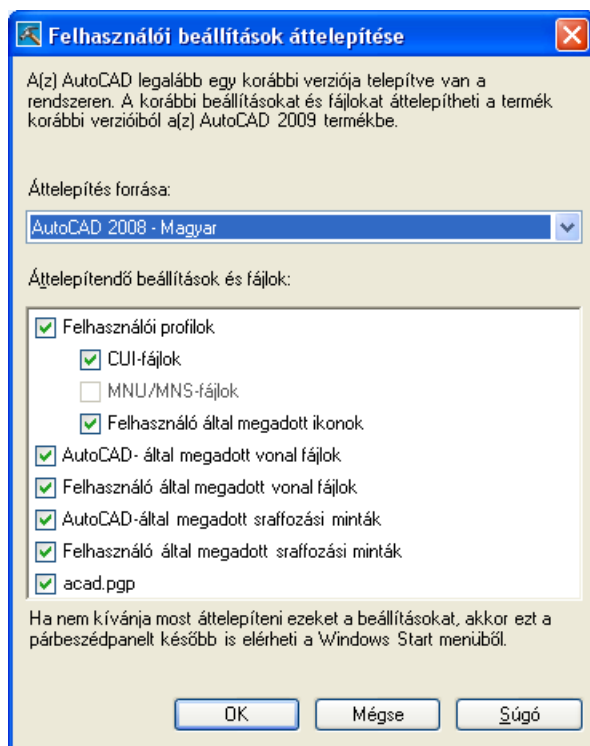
Felhasználói beállítások áttelepítése

A(z) AutoCAD legalább egy korábbi verziója telepítve van a rendszeren. A korábbi beállításokat és fájlokat áttelepítheti a termék korábbi verzióiból a(z) AutoCAD 2009 termékbe.

Áttelepítés forrása:

AutoCAD 2008 - Magyar

Áttelepítendő beállítások és fájlok:

Felhasználói profilok
CUI-fájlok
MNU/MNS-fájlok
Felhasználó által megadott ikonok
AutoCAD- által megadott vonal fájlok
Felhasználó által megadott vonal fájlok
AutoCAD-által megadott sraffozási minták
Felhasználó által megadott sraffozási minták
acad.pgp

Ha nem kívánja most áttelepíteni ezeket a beállításokat, akkor ezt a párbeszédpanelt később is elérheti a Windows Start menüből.

OK
Mégse
Súgó